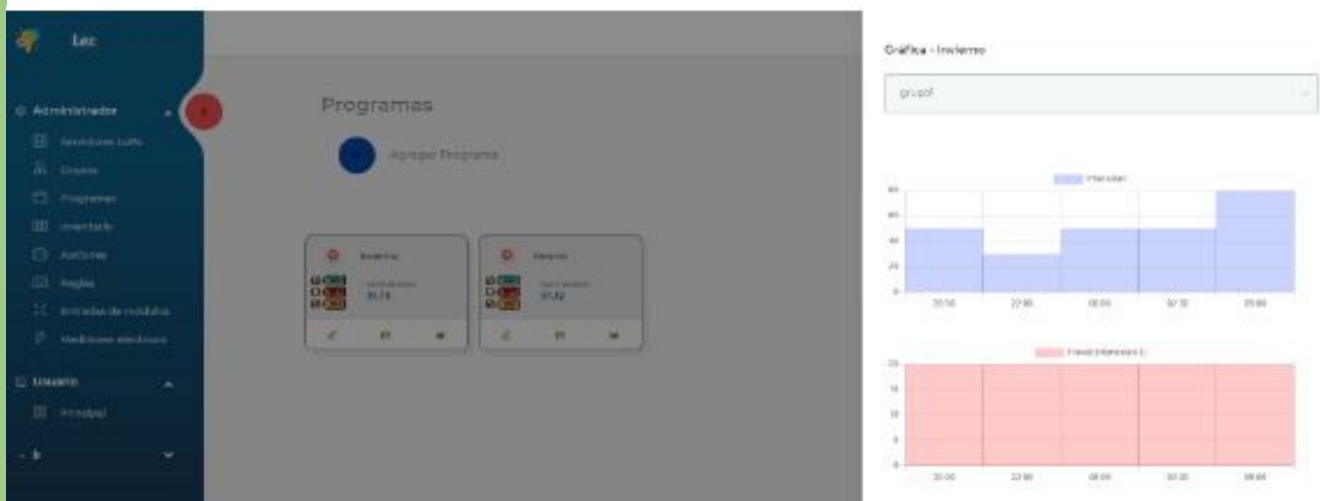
Lec

Administrador

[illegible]

Grupos

Programas

Inventario

Acciones

Reglas

Entradas de módulos

Mediciones eléctricas

Usuario

Principal

Programas

Agregar Programa

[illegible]

31.74

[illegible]

31.32

Gráfica - Invierno

grupo1

Intensidad

80

60

40

20

0

20:00

22:00

00:00

02:00

05:00

Fase (Intensidad 1)

20

15

10

5

0

20:00

22:00

00:00

02:00

05:00